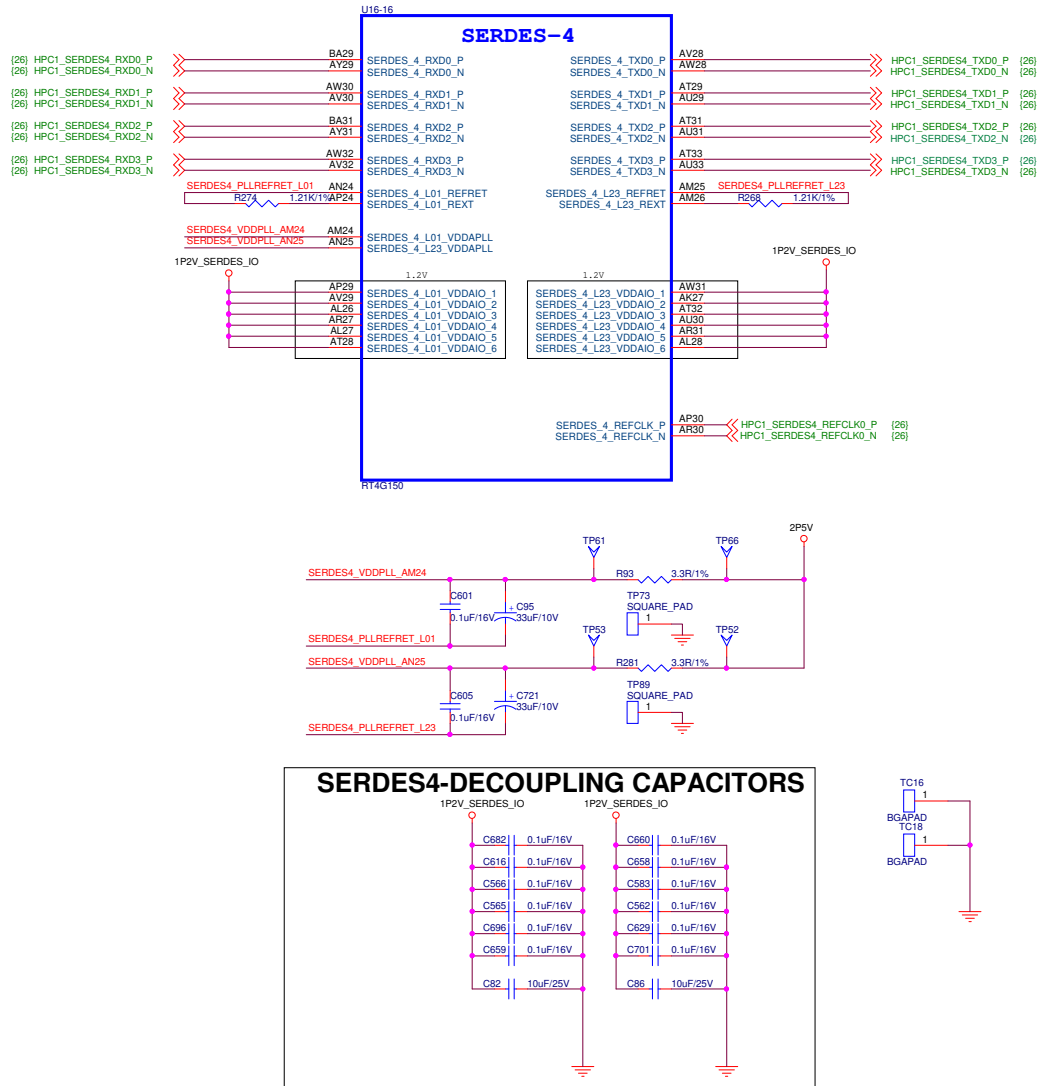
U16-16
SERDES-4

{26} HPC1_SERDES4_RXD0_P
{26} HPC1_SERDES4_RXD0_N
BA29
AY29
SERDES_4_RXD0_P
SERDES_4_RXD0_N
{26} HPC1_SERDES4_RXD1_P
{26} HPC1_SERDES4_RXD1_N
AW30
AV30
SERDES_4_RXD1_P
SERDES_4_RXD1_N
{26} HPC1_SERDES4_RXD2_P
{26} HPC1_SERDES4_RXD2_N
BA31
AY31
SERDES_4_RXD2_P
SERDES_4_RXD2_N
{26} HPC1_SERDES4_RXD3_P
{26} HPC1_SERDES4_RXD3_N
AW32
AV32
SERDES_4_RXD3_P
SERDES_4_RXD3_N
SERDES4_PLLREFRET_L01
AN24
SERDES_4_L01_REFRET
R274
1.21K/1%
AP24
SERDES_4_L01_REXT
SERDES4_VDDPLL_AM24
AM24
SERDES_4_L01_VDDAPLL
SERDES4_VDDPLL_AN25
AN25
SERDES_4_L23_VDDAPLL
1P2V_SERDES_IO
1.2V
AP29 SERDES_4_L01_VDDAIO_1
AW29 SERDES_4_L01_VDDAIO_2
AL26 SERDES_4_L01_VDDAIO_3
AR27 SERDES_4_L01_VDDAIO_4
AL27 SERDES_4_L01_VDDAIO_5
AT28 SERDES_4_L01_VDDAIO_6

SERDES_4_TXD0_P AV28 HPC1_SERDES4_TXD0_P {26}
SERDES_4_TXD0_N AW28 HPC1_SERDES4_TXD0_N {26}
SERDES_4_TXD1_P AT29 HPC1_SERDES4_TXD1_P {26}
SERDES_4_TXD1_N AU29 HPC1_SERDES4_TXD1_N {26}
SERDES_4_TXD2_P AT31 HPC1_SERDES4_TXD2_P {26}
SERDES_4_TXD2_N AU31 HPC1_SERDES4_TXD2_N {26}
SERDES_4_TXD3_P AT33 HPC1_SERDES4_TXD3_P {26}
SERDES_4_TXD3_N AU33 HPC1_SERDES4_TXD3_N {26}
SERDES_4_L23_REFRET AM25 SERDES4_PLLREFRET_L23
SERDES_4_L23_REXT AM26 R268 1.21K/1%
1P2V_SERDES_IO
1.2V
SERDES_4_L23_VDDAIO_1 AW31
SERDES_4_L23_VDDAIO_2 AK27
SERDES_4_L23_VDDAIO_3 AT32
SERDES_4_L23_VDDAIO_4 AU30
SERDES_4_L23_VDDAIO_5 AR31
SERDES_4_L23_VDDAIO_6 AL28
SERDES_4_REFCLK_P AP30 HPC1_SERDES4_REFCLK0_P {26}
SERDES_4_REFCLK_N AR30 HPC1_SERDES4_REFCLK0_N {26}
RT4G150

2P5V
TP61
TP66
SERDES4_VDDPLL_AM24
R93 3.3R/1%
C601
0.1uF/16V
C95
33uF/10V
TP73
SQUARE_PAD
1
SERDES4_PLLREFRET_L01
TP53
TP52
SERDES4_VDDPLL_AN25
R281 3.3R/1%
C605
0.1uF/16V
C721
33uF/10V
TP89
SQUARE_PAD
1
SERDES4_PLLREFRET_L23

SERDES4-DECOUPLING CAPACITORS
1P2V_SERDES_IO
C682 0.1uF/16V
C616 0.1uF/16V
C566 0.1uF/16V
C565 0.1uF/16V
C696 0.1uF/16V
C659 0.1uF/16V
C82 10uF/25V
1P2V_SERDES_IO
C660 0.1uF/16V
C658 0.1uF/16V
C583 0.1uF/16V
C562 0.1uF/16V
C629 0.1uF/16V
C701 0.1uF/16V
C86 10uF/25V

TC16
1
BGAPAD
TC18
1
BGAPAD